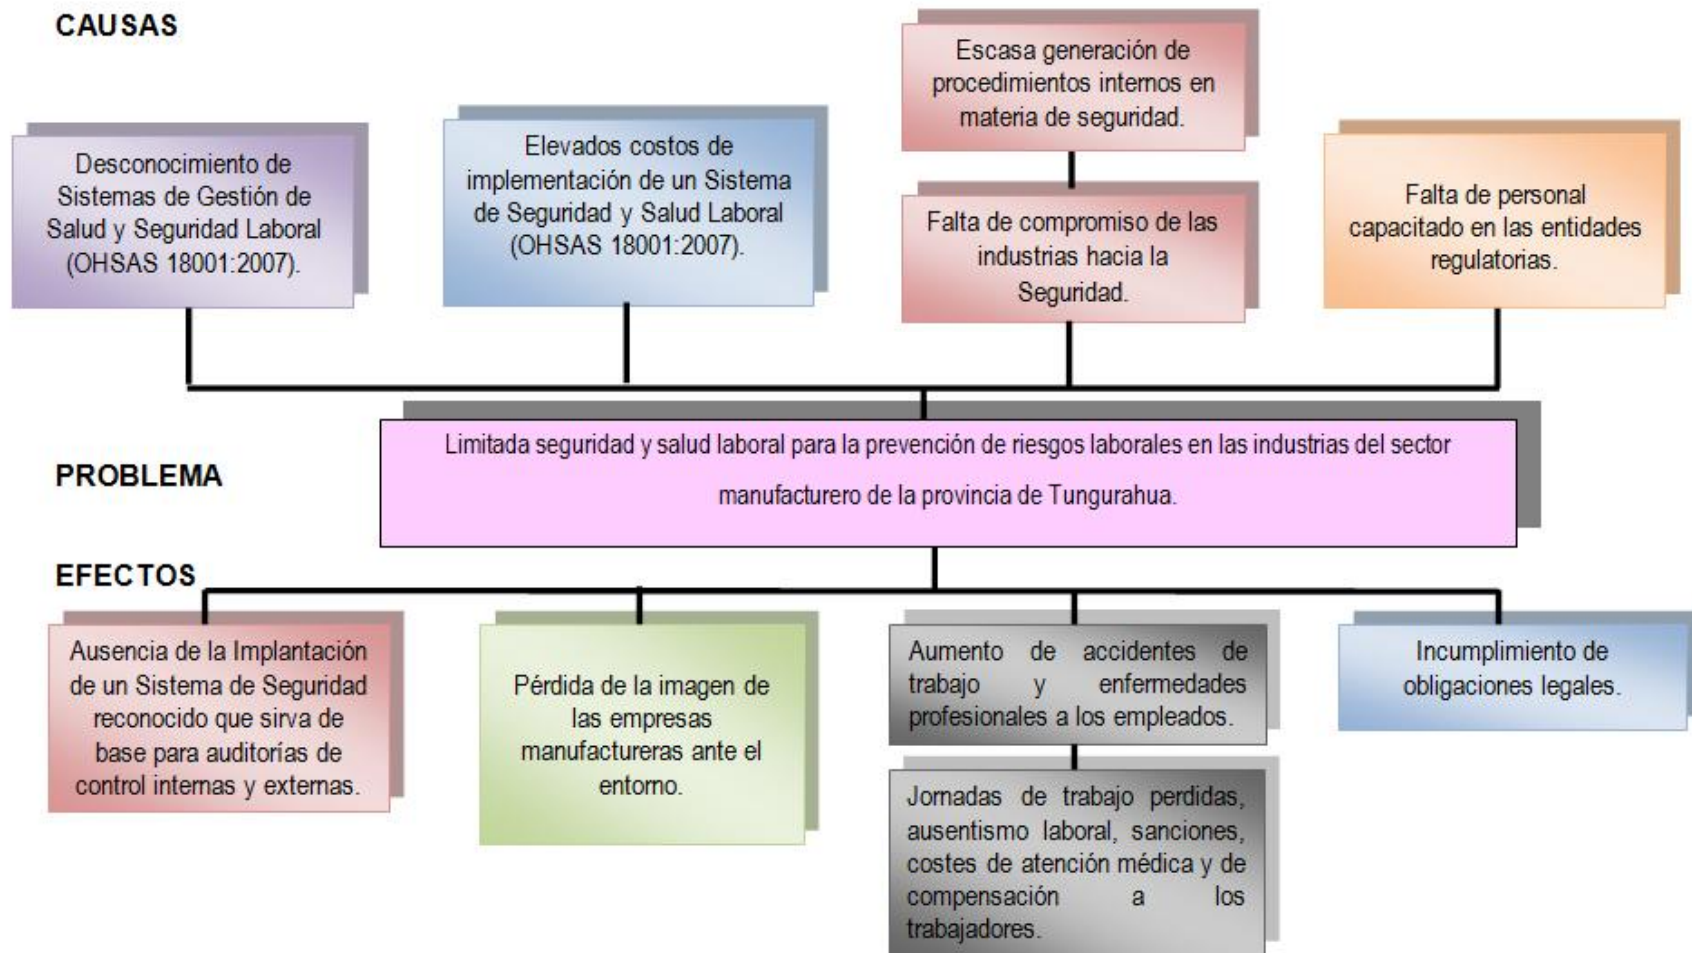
CAUSAS

Desconocimiento de Sistemas de Gestión de Salud y Seguridad Laboral (OHSAS 18001:2007).

Elevados costos de implementación de un Sistema de Seguridad y Salud Laboral (OHSAS 18001:2007).

Escasa generación de procedimientos internos en materia de seguridad.

Falta de compromiso de las industrias hacia la Seguridad.

Falta de personal capacitado en las entidades regulatorias.

PROBLEMA

Limitada seguridad y salud laboral para la prevención de riesgos laborales en las industrias del sector manufacturero de la provincia de Tungurahua.

EFECTOS

Ausencia de la Implantación de un Sistema de Seguridad reconocido que sirva de base para auditorías de control internas y externas.

Pérdida de la imagen de las empresas manufactureras ante el entorno.

Aumento de accidentes de trabajo y enfermedades profesionales a los empleados.

Jornadas de trabajo perdidas, ausentismo laboral, sanciones, costes de atención médica y de compensación a los trabajadores.

Incumplimiento de obligaciones legales.